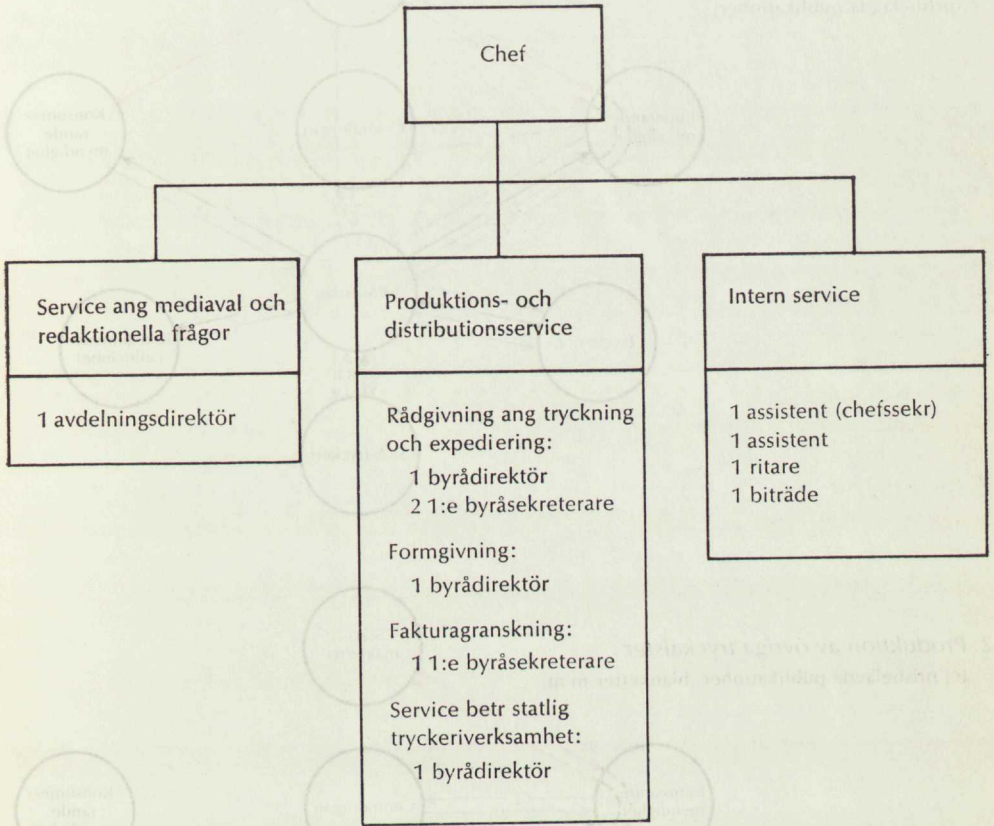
Chef

Service ang mediaval och redaktionella frågor

1 avdelningsdirektör

Produktions- och distributionsservice

Rådgivning ang tryckning och expediering:
1 byrådirektör
2 1:e byråsekreterare

Formgivning:
1 byrådirektör

Fakturagranskning:
1 1:e byråsekreterare

Service betr statlig tryckeriverksamhet:
1 byrådirektör

Intern service

1 assistent (chefssekr)
1 assistent
1 ritare
1 biträde